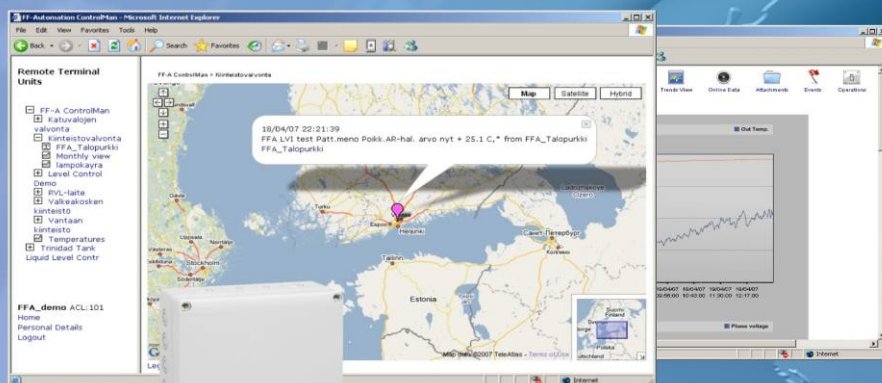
FF-Automation ControlMan - Microsoft Internet Explorer

File Edit View Favorites Tools Help

Back Search Favorites

Remote Terminal Units

FF-A ControlMan > Kiinteistovalvonta

FF-A ControlMan
Katuvalojen valvonta
Kiinteistovalvonta
FFA_Talopurkki
Monthly view
lampokayra
Level Control Demo
PVL-laite
Valkeakosken kiinteisto
Vantaan kiinteisto
Temperatures
Trinidad Tank
Liquid Level Contr

FFA_demo ACL: 101
Home
Personal Details
Logout

Map Satellite Hybrid

18/04/07 22:21:39
FFA LVI test Patt.meno Poikk.AR-hal. arvo nyt + 25.1 C,° from FFA_Talopurkki
FFA_Talopurkki

Turku
Espoo
Helsinki
Tallinn
Stockholm
Estonia
Санкт-Петербург

Map data ©2007 TeleAtlas - Terms of Use

Internet

Trends View Online Data Attachments Events Operations

Out Temp.

Phase voltage

Internet